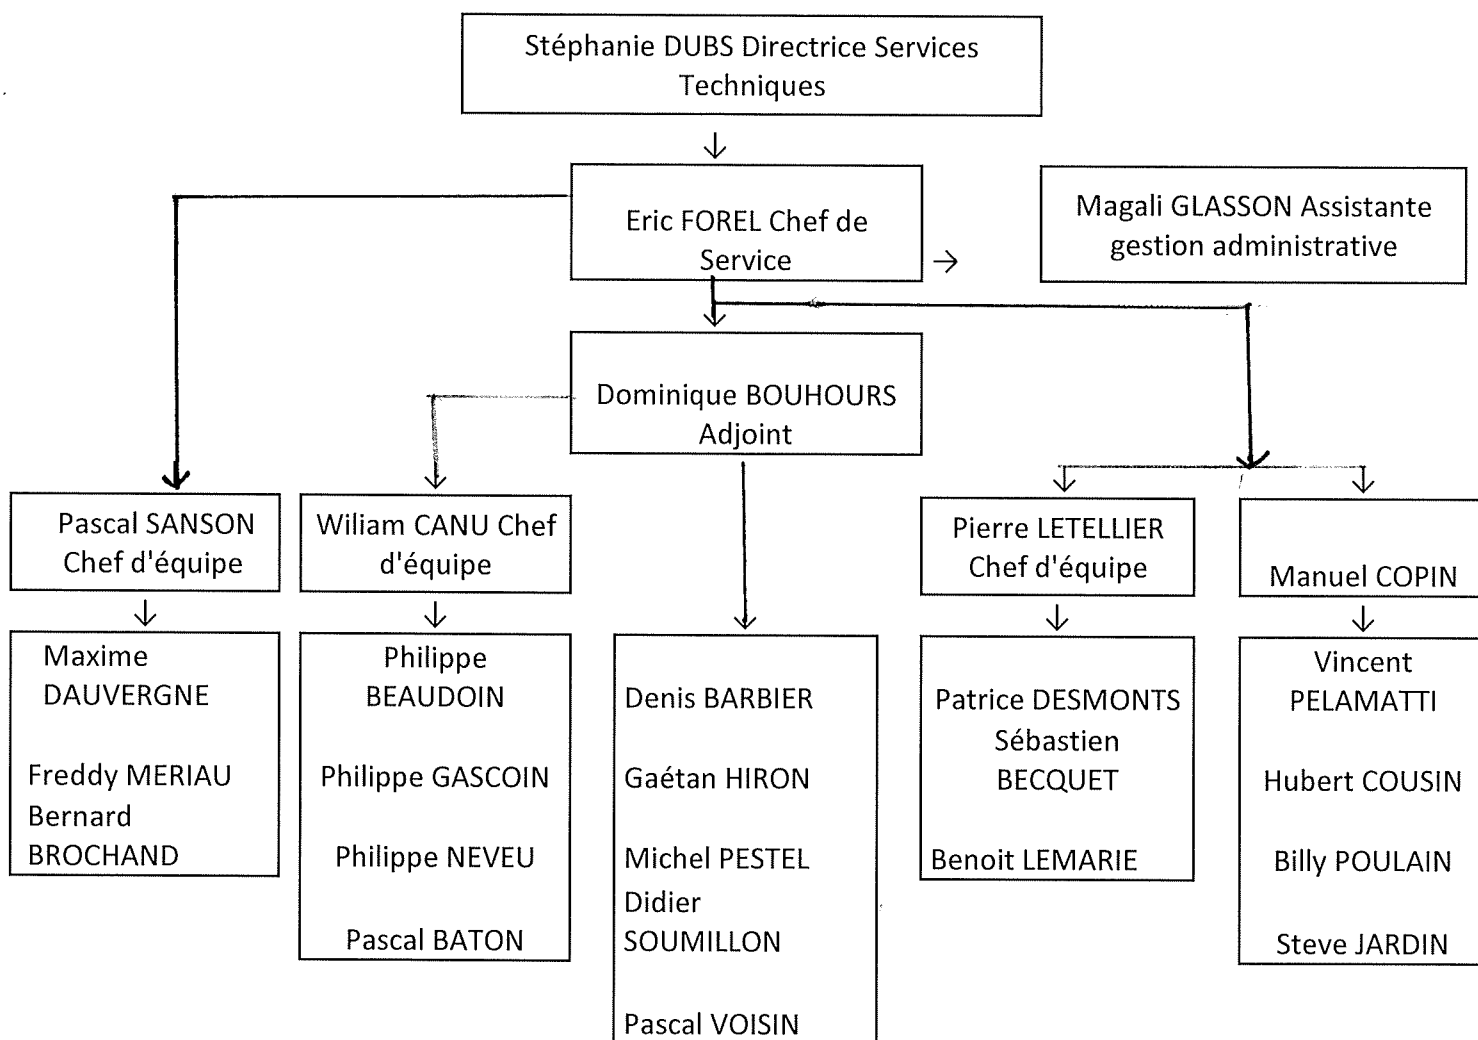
Stéphanie DUBS Directrice Services Techniques

Eric FOREL Chef de Service

Magali GLASSON Assistante gestion administrative

Dominique BOUHOURS Adjoint

Pascal SANSON Chef d'équipe

Maxime DAUVERGNE

Freddy MERIAU
Bernard BROCHAND

Wiliam CANU Chef d'équipe

Philippe BEAUDOIN

Philippe GASCOIN

Philippe NEVEU

Pascal BATON

Denis BARBIER

Gaétan HIRON

Michel PESTEL
Didier SOUMILLON

Pascal VOISIN

Pierre LETELLIER Chef d'équipe

Patrice DESMONTS
Sébastien BECQUET

Benoit LEMARIE

Manuel COPIN

Vincent PELAMATTI

Hubert COUSIN

Billy POULAIN

Steve JARDIN